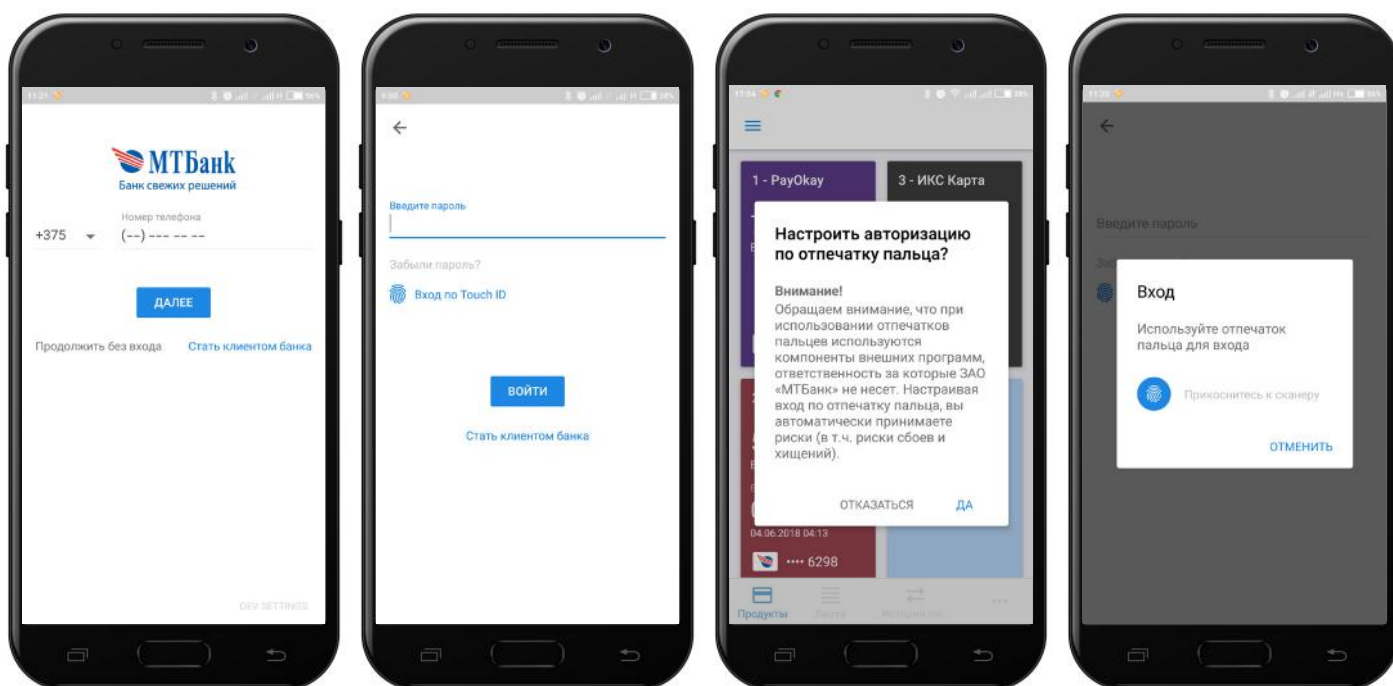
МТБанк
Банк свежих решений

+375
Номер телефона
(--) --- -- --

ДАЛЕЕ

Продолжить без входа
Стать клиентом банка

DEV SETTINGS

Введите пароль

Забыли пароль?

Вход по Touch ID

ВОЙТИ

Стать клиентом банка

1 - PayOkay
3 - ИКС Карта

Настроить авторизацию по отпечатку пальца?

Внимание!
Обращаем внимание, что при использовании отпечатков пальцев используются компоненты внешних программ, ответственность за которые ЗАО «МТБанк» не несет. Настраивая вход по отпечатку пальца, вы автоматически принимаете риски (в т.ч. риски сбоев и хищений).

ОТКАЗАТЬСЯ
ДА

04.06.2018 04:13
•••• 6298

Продукты
Лента
История

Введите пароль

Вход

Используйте отпечаток пальца для входа

Прикоснитесь к сканеру

ОТМЕНИТЬ